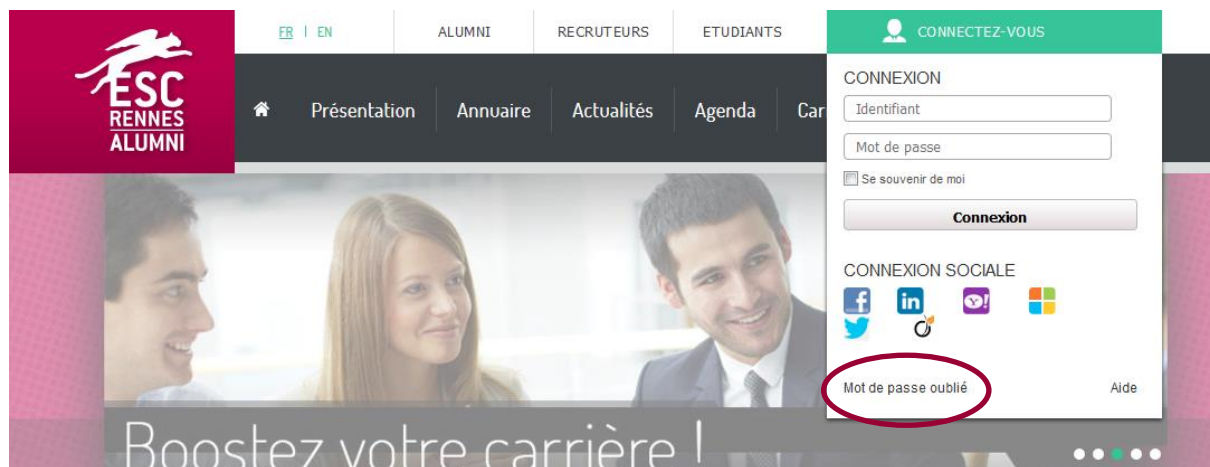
ESC
RENNES
ALUMNI

FR | EN
ALUMNI
RECRUTEURS
ETUDIANTS
CONNECTEZ-VOUS

Présentation
Annuaire
Actualités
Agenda
Car

CONNEXION
Identifiant
Mot de passe
Se souvenir de moi
Connexion

CONNEXION SOCIALE

Mot de passe oublié
Aide

Boostez votre carrière !